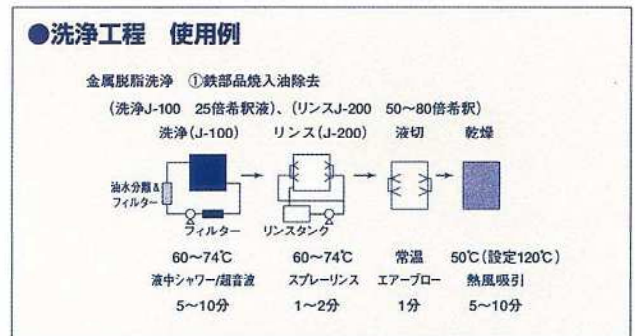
●洗浄工程　使用例

金属脱脂洗浄　①鉄部品焼入油除去

(洗浄J-100　25倍希釈液)、(リンスJ-200　50～80倍希釈)

洗浄(J-100)　リンス(J-200)　液切　乾燥

油水分離&フィルター

フィルター

リンスタンク

60～74℃　60～74℃　常温　50℃(設定120℃)

液中シャワー/超音波　スプレーリンス　エアーブロー　熱風吸引

5～10分　1～2分　1分　5～10分